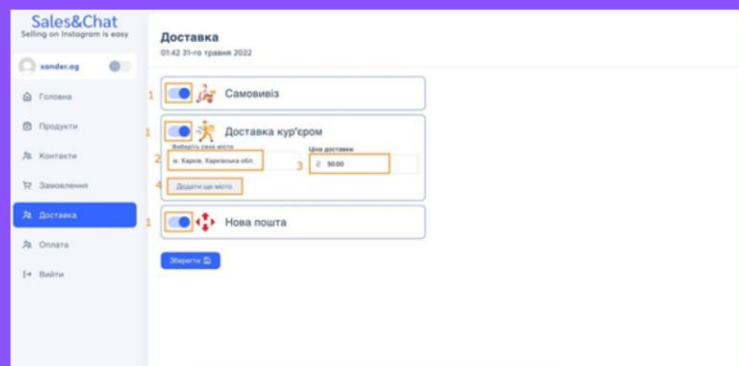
Sales&Chat
Selling on Instagram is easy

xander.og

Головна

Продукти

Контакти

Замовлення

Доставка

Оплата

Вийти

Доставка
01:42 31-го травня 2022

1 Самовивіз

1 Доставка кур'єром

Виберіть своє місто
2 м. Харків, Харківська обл.

Ціна доставки
3 ₴ 50.00

4 Додати ще місто

1 Нова пошта

Зберегти